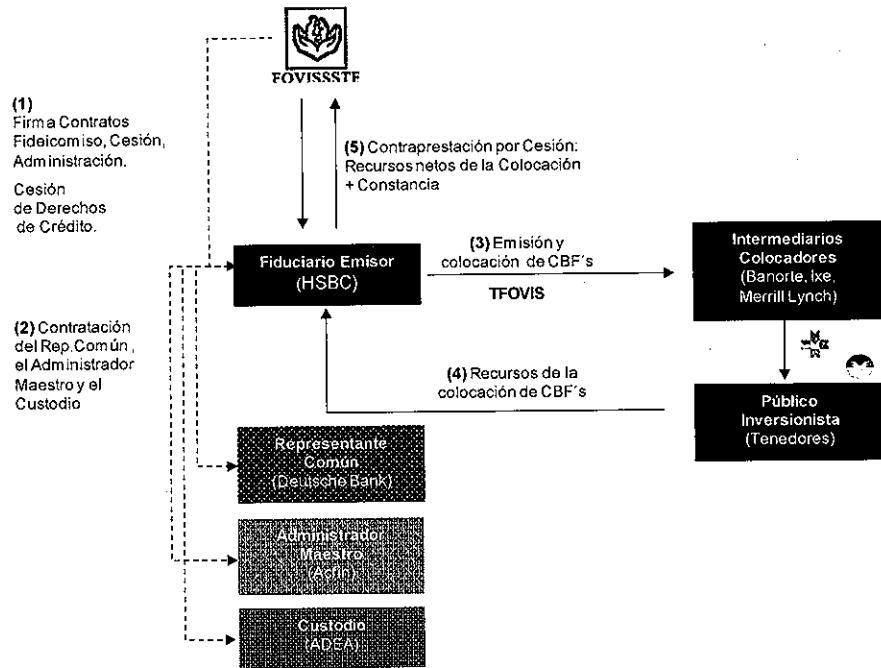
FOVISSSTE

(1) Firma Contratos Fideicomiso, Cesión, Administración.

Cesión de Derechos de Crédito.

(5) Contraprestación por Cesión: Recursos netos de la Colocación + Constancia

Fiduciario Emisor (HSBC)

(3) Emisión y colocación de CBF´s

TFOVIS

Intermediarios Colocadores (Banorte, Ixe, Merrill Lynch)

(2) Contratación del Rep.Común, el Administrador Maestro y el Custodio

(4) Recursos de la colocación de CBF´s

Público Inversionista (Tenedores)

Representante Común (Deutsche Bank)

Administrador Maestro (Acfin)

Custodio (ADEA)